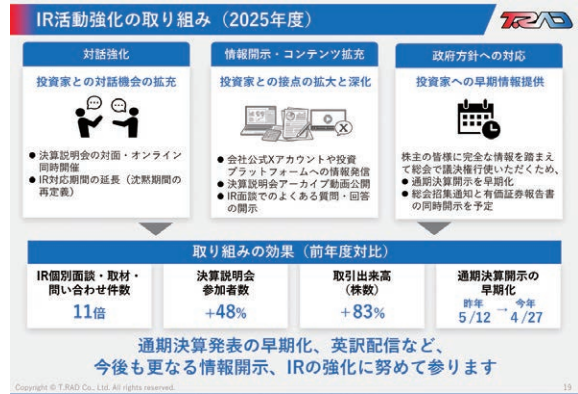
IR活動強化の取り組み（2025年度）

T.RAD

対話強化

投資家との対話機会の拡充

● 決算説明会の対面・オンライン同時開催
● IR対応期間の延長（沈黙期間の再定義）

情報開示・コンテンツ拡充

投資家との接点の拡大と深化

● 会社公式Xアカウントや投資プラットフォームへの情報発信
● 決算説明会アーカイブ動画公開
● IR面談でのよくある質問・回答の開示

政府方針への対応

投資家への早期情報提供

株主の皆様に完全な情報を踏まえて総会で議決権行使いただくため、
● 通期決算開示を早期化
● 総会招集通知と有価証券報告書の同時開示を予定

取り組みの効果（前年度対比）

IR個別面談・取材・問い合わせ件数
11倍

決算説明会参加者数
+48%

取引出来高（株数）
+83%

通期決算開示の早期化
昨年 5/12 → 今年 4/27

通期決算発表の早期化、英訳配信など、
今後も更なる情報開示、IRの強化に努めて参ります

Copyright © T.RAD Co., Ltd. All rights reserved.

19